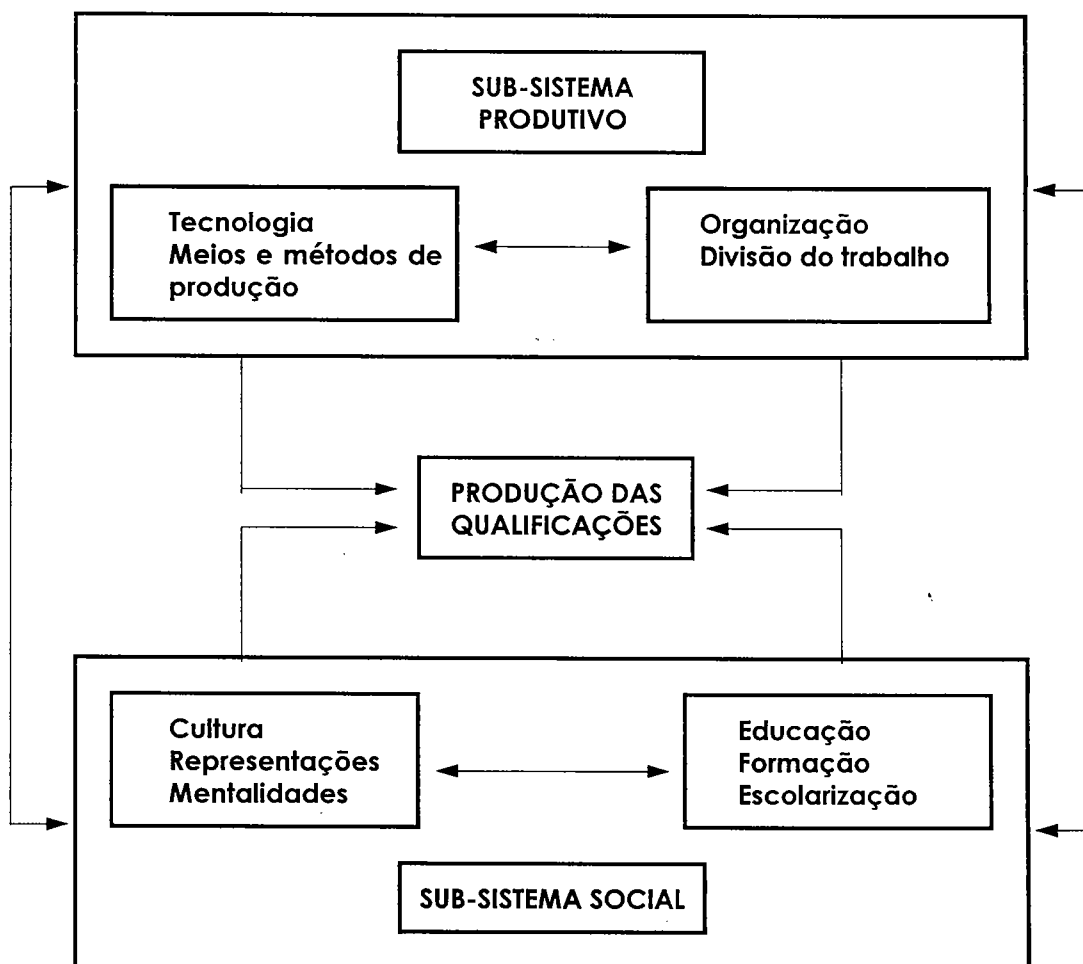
SUB-SISTEMA PRODUTIVO

Tecnologia
Meios e métodos de produção

Organização
Divisão do trabalho

PRODUÇÃO DAS QUALIFICAÇÕES

Cultura
Representações
Mentalidades

Educação
Formação
Escolarização

SUB-SISTEMA SOCIAL